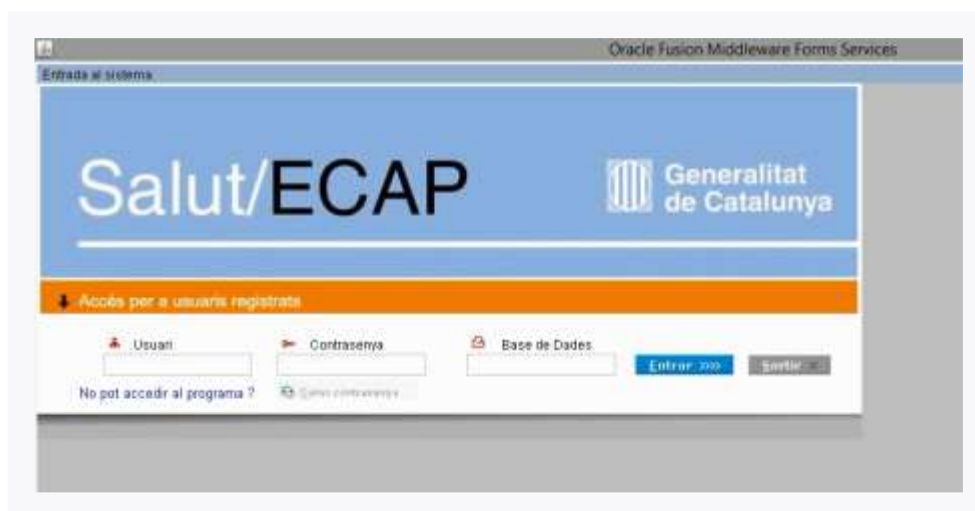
Oracle Fusion Middleware Forms Services

Entrada al sistema

Salut/ECAP

Generalitat de Catalunya

Accés per a usuaris registrats

Usuari

Contrasenya

Base de Dades

Entrar >>>

Sortir

No pot accedir al programa ?

Canvi contrasenya